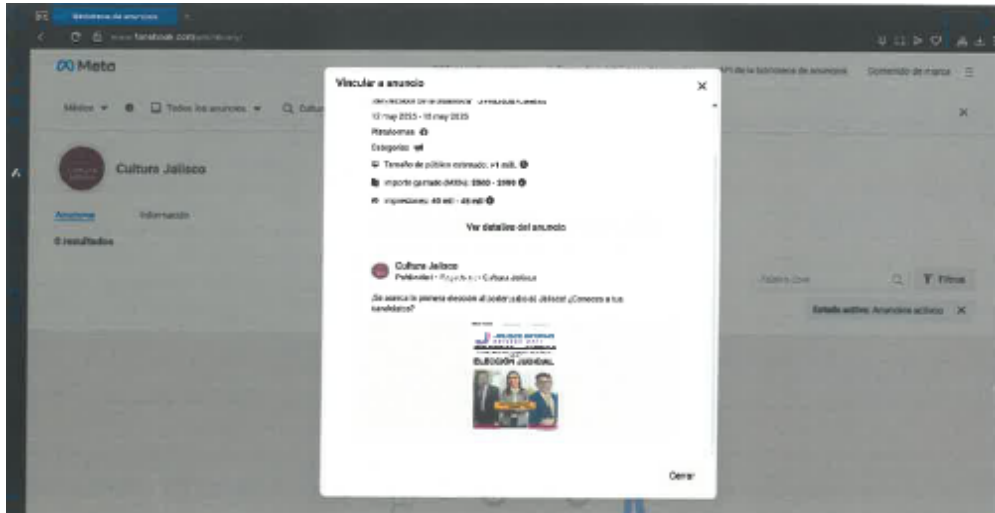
Biblioteca de anuncios

www.facebook.com/ads/library

Meta

de la biblioteca de anuncios

Contenido de marca

México

Todos los anuncios

Q Cultur

Cultura Jalisco

Anuncios

Información

0 resultados

Palabra clave

Filtros

Estado activo: Anuncios activos

Vincular a anuncio

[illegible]

13 may 2025 - 15 may 2025

Plataformas

Categorías

Tamaño del público estimado: >1 mill.

Importe gastado (MXN): $900 - $999

Impresiones: 40 mil - 45 mil

Ver detalles del anuncio

Cultura Jalisco

Publicidad · Pagado por Cultura Jalisco

¡Se acerca la primera elección al poder judicial de Jalisco! ¿Conoces a tus candidatos?

ELECCIÓN JUDICIAL

Cerrar